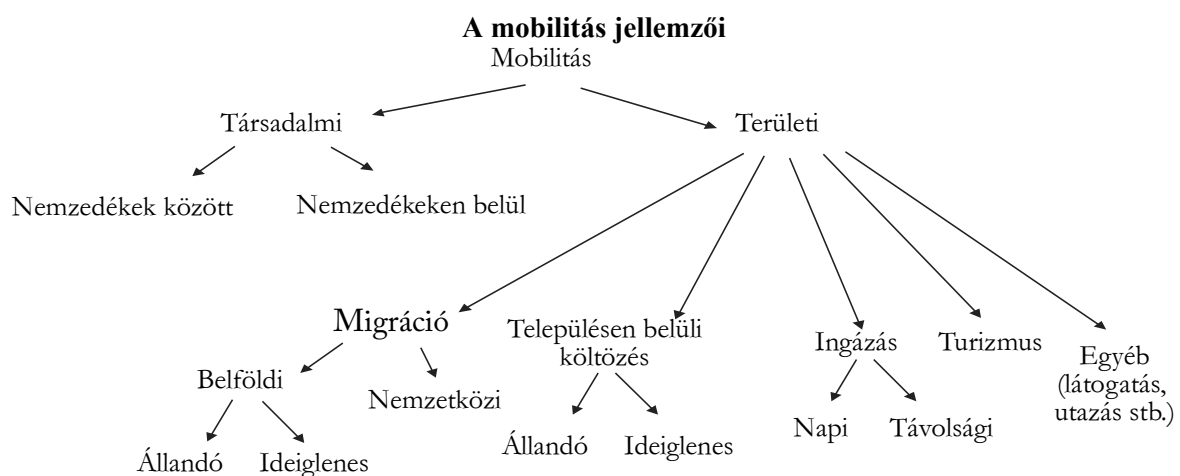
A mobilitás jellemzői

Mobilitás

Társadalmi

Területi

Nemzedékek között

Nemzedékeken belül

Migráció

Településen belüli költözés

Ingázás

Turizmus

Egyéb (látogatás, utazás stb.)

Belföldi

Nemzetközi

Állandó

Ideiglenes

Állandó

Ideiglenes

Napi

Távolsági

Állandó

Ideiglenes